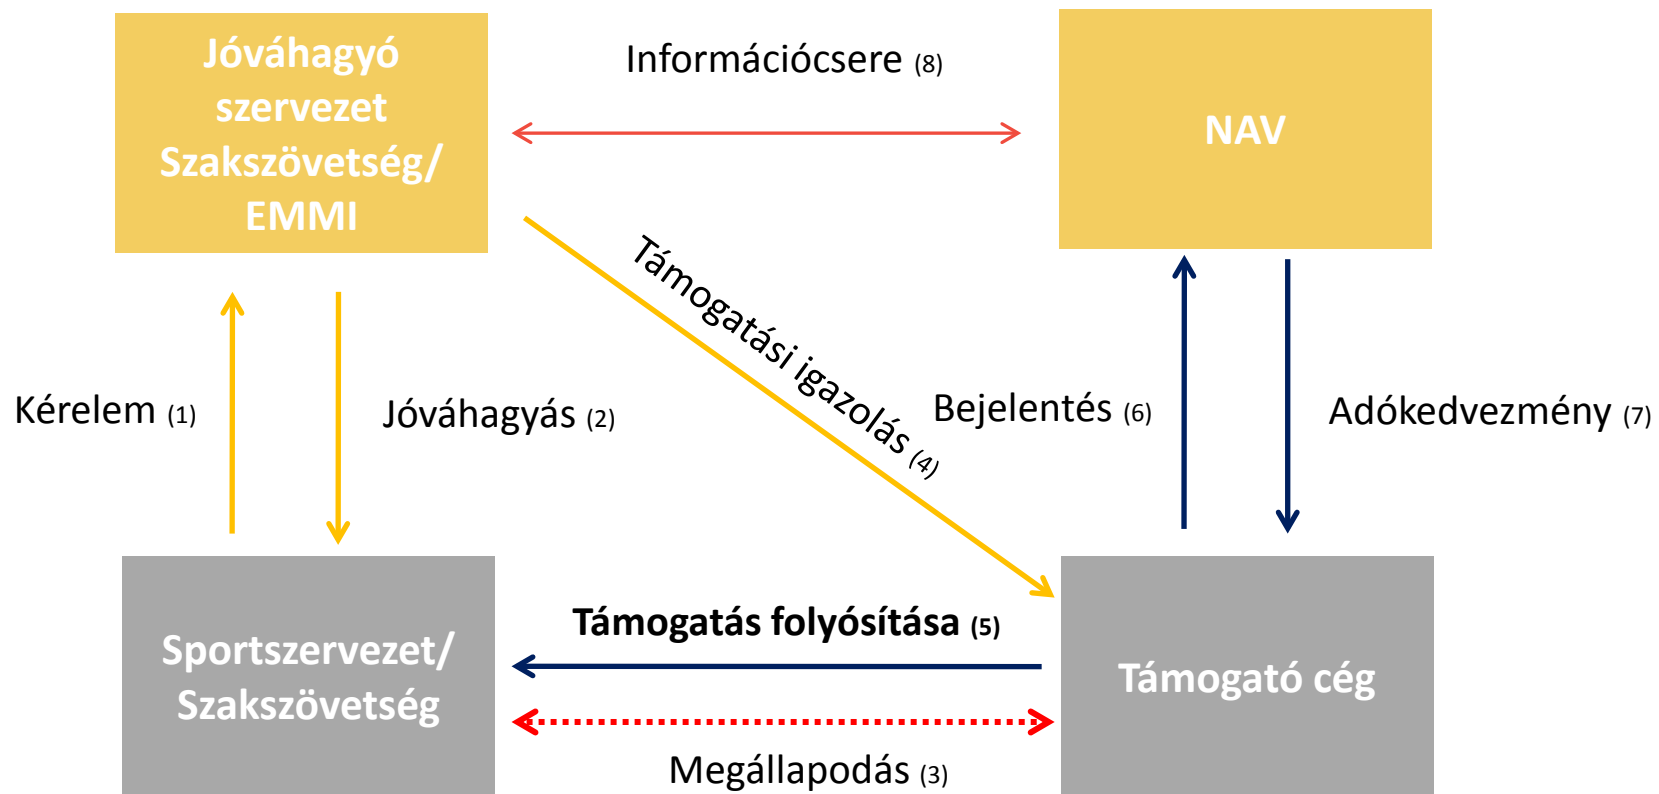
Jóváhagyó szervezet Szakszövetség/ EMMI

Információcsere (8)

NAV

Támogatási igazolás (4)

Kérelem (1)

Jóváhagyás (2)

Bejelentés (6)

Adókedvezmény (7)

Sportszervezet/ Szakszövetség

Támogatás folyósítása (5)

Támogató cég

Megállapodás (3)